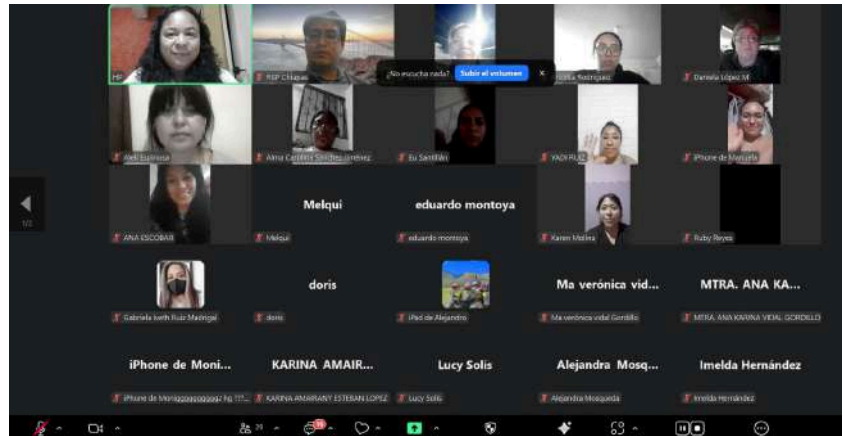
HP

RSP Chiapas

¿No escucha nada? Subir el volumen ×

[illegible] Rodriguez

Daniela López M

Aleli Espinosa

Alma Carolina Sánchez Jiménez

Eu Santillán

YADI RUIZ

iPhone de Marcela

1/2

ANA ESCOBAR

Melqui

Melqui

eduardo montoya

eduardo montoya

Karen Molina

Ruby Reyes

Gabriela Ivett Ruiz Madrigal

doris

doris

iPad de Alejandro

Ma verónica vid...

Ma verónica vidal Gordillo

MTRA. ANA KA...

MTRA. ANA KARINA VIDAL GORDILLO

iPhone de Moni...

iPhone de Moniggggggggg hg !!!...

KARINA AMAIR...

KARINA AMAIRANY ESTEBAN LOPEZ

Lucy Solis

Lucy Solis

Alejandra Mosq...

Alejandra Mosqueda

Imelda Hernández

Imelda Hernández

29

19